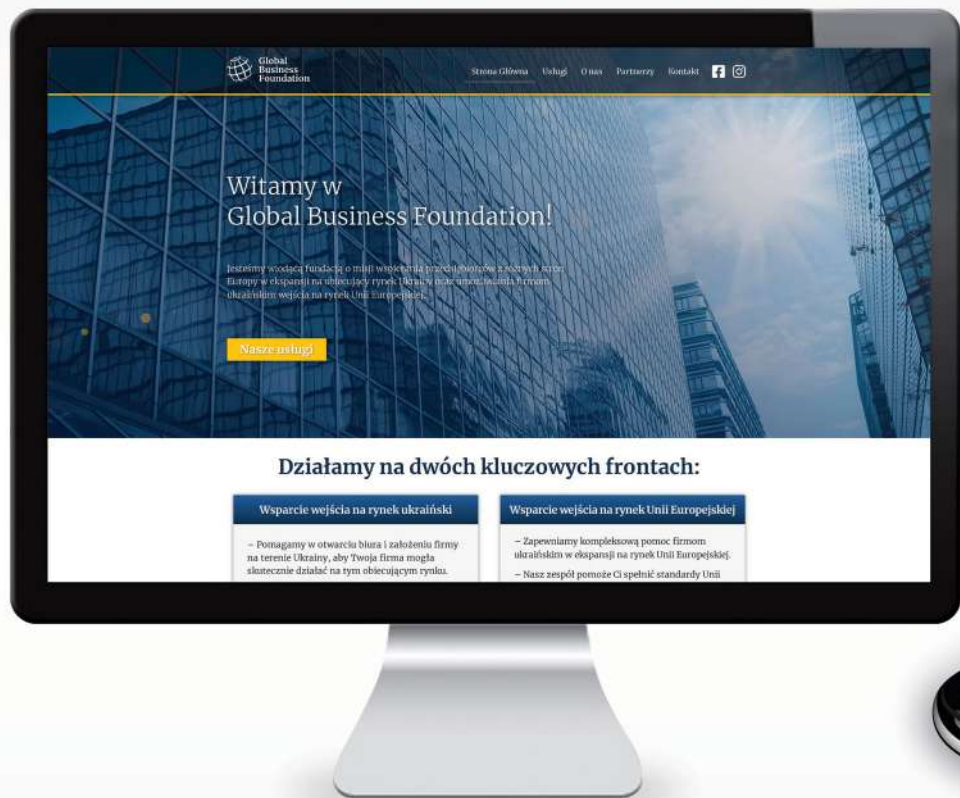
Global Business Foundation

Strona Główna Usługi O nas Partnerzy Kontakt

Witamy w
Global Business Foundation!

Jesteśmy wiodącą fundacją o misji wspierania przedsiębiorców z różnych stron Europy w ekspansji na obiecujący rynek Ukrainy oraz umożliwiania firmom ukraińskim wejścia na rynek Unii Europejskiej.

Nasze usługi

Działamy na dwóch kluczowych frontach:

Wsparcie wejścia na rynek ukraiński

– Pomagamy w otwarciu biura i założeniu firmy na terenie Ukrainy, aby Twoja firma mogła skutecznie działać na tym obiecującym rynku.

Wsparcie wejścia na rynek Unii Europejskiej

– Zapewniamy kompleksową pomoc firmom ukraińskim w ekspansji na rynek Unii Europejskiej.

– Nasz zespół pomoże Ci spełnić standardy Unii